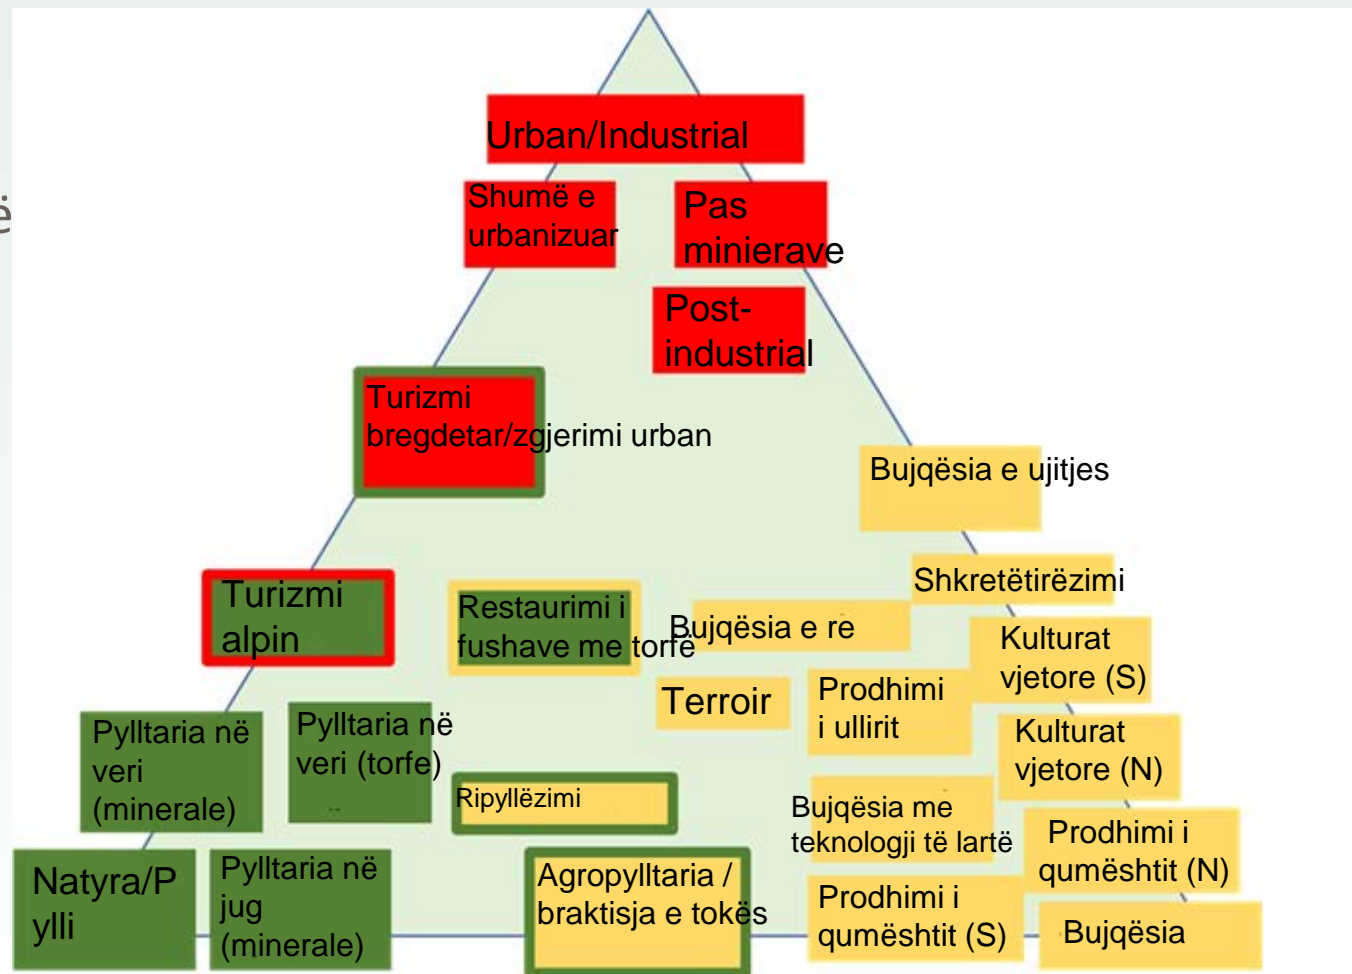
Urban/Industrial

Shumë e urbanizuar

Pas minierave

Post-industrial

Turizmi bregdetar/zgjerimi urban

Bujqësia e ujitjes

Shkretëtirëzimi

Turizmi alpin

Restaurimi i fushave me torfe

Bujqësia e re

Kulturat vjetore (S)

Terroir

Prodhimi i ullirit

Kulturat vjetore (N)

Pylltaria në veri (minerale)

Pylltaria në veri (torfe)

Ripyllëzimi

Bujqësia me teknologji të lartë

Prodhimi i qumështit (N)

Natyra/Pylli

Pylltaria në jug (minerale)

Agropylltaria / braktisja e tokës

Prodhimi i qumështit (S)

Bujqësia